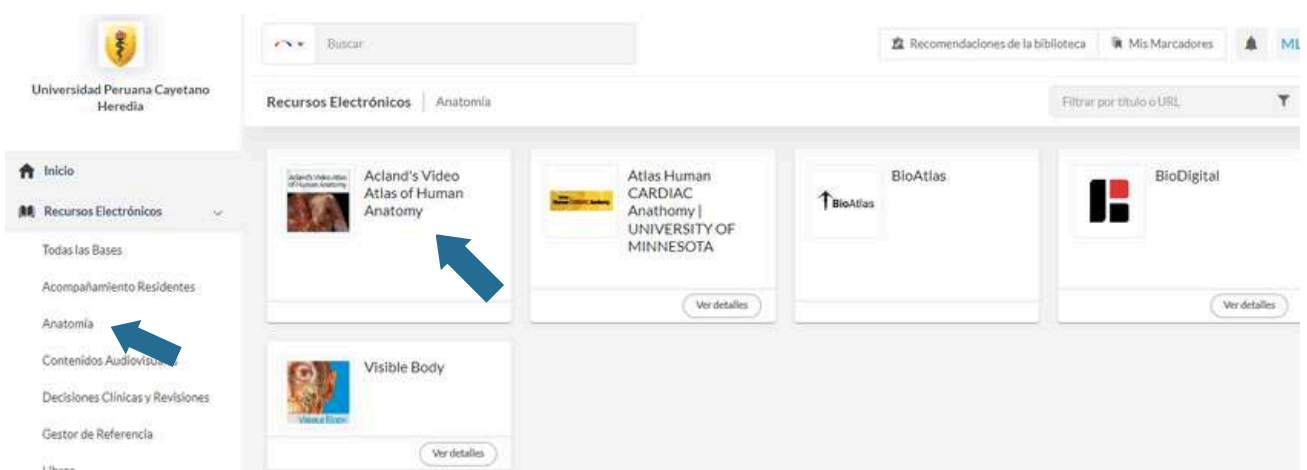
Universidad Peruana Cayetano Heredia

Buscar

Recomendaciones de la biblioteca

Mis Marcadores

ML

Recursos Electrónicos | Anatomía

Filtrar por título o URL

Inicio

Recursos Electrónicos

Todas las Bases

Acompañamiento Residentes

Anatomía

Contenidos Audiovisuales

Decisiones Clínicas y Revisiones

Gestor de Referencia

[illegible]

Acland's Video Atlas of Human Anatomy

Atlas Human CARDIAC Anathomy | UNIVERSITY OF MINNESOTA

Ver detalles

BioAtlas

BioAtlas

BioDigital

Ver detalles

Visible Body

Ver detalles